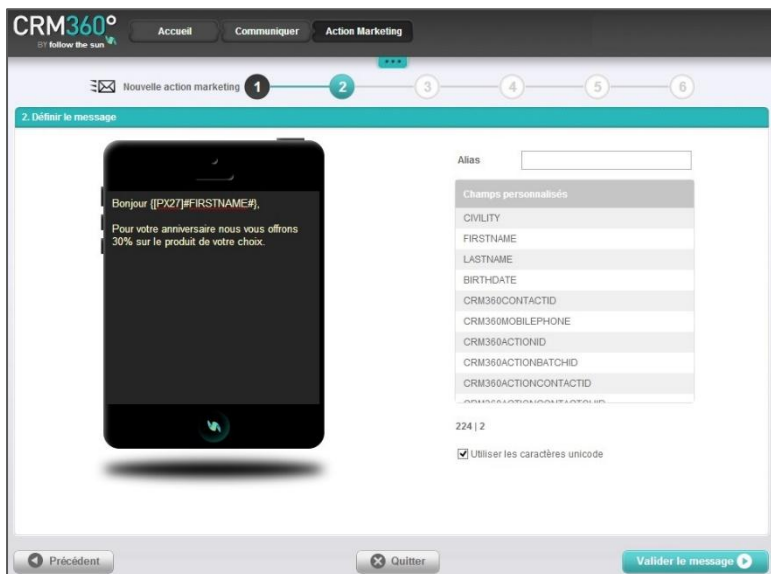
CRM360°
BY follow the sun

Accueil
Communiquer
Action Marketing

Nouvelle action marketing 1 2 3 4 5 6

2. Définir le message

Bonjour {[PX27]#FIRSTNAME#},

Pour votre anniversaire nous vous offrons 30% sur le produit de votre choix.

Alias

| Champs personnalisés |
|---|
| CIVILITY |
| FIRSTNAME |
| LASTNAME |
| BIRTHDATE |
| CRM360CONTACTID |
| CRM360MOBILEPHONE |
| CRM360ACTIONID |
| CRM360ACTIONBATCHID |
| CRM360ACTIONCONTACTID |
| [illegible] |

224 | 2

Utiliser les caractères unicode

Précédent
Quitter
Valider le message